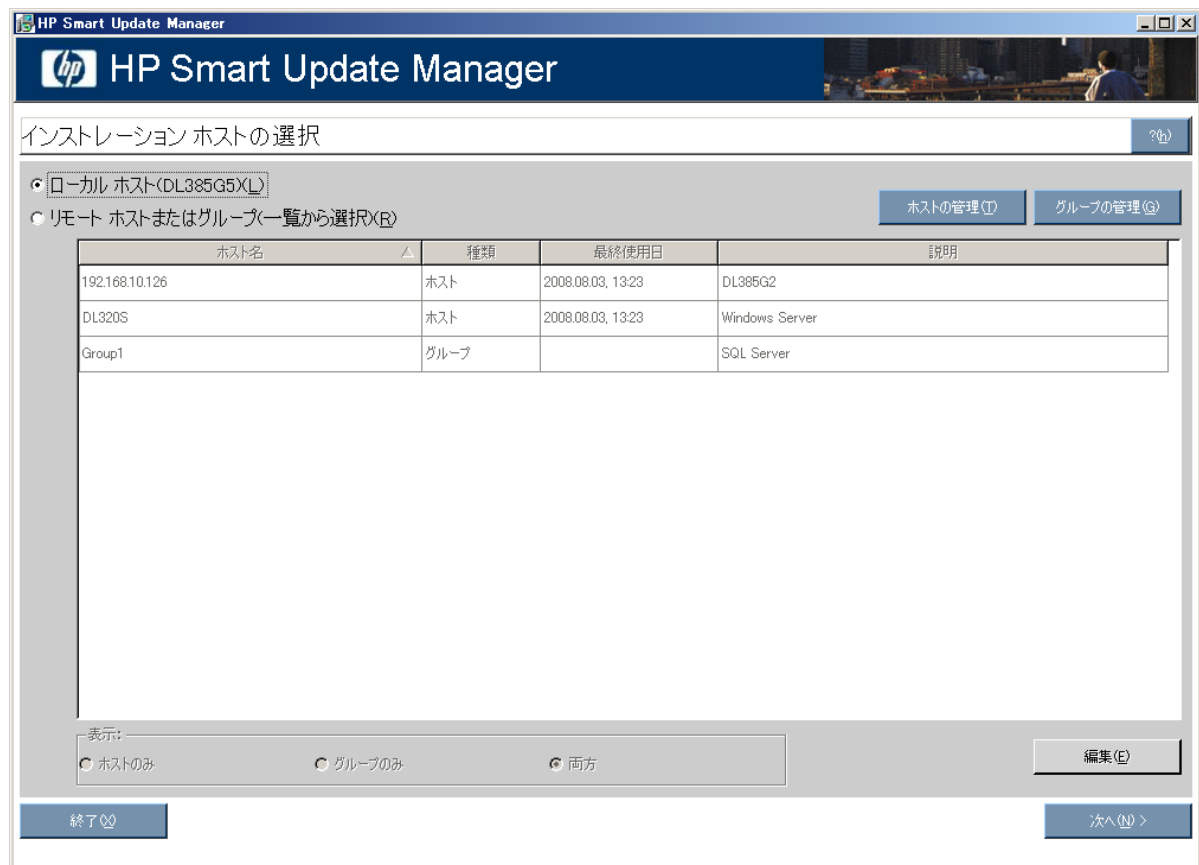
HP Smart Update Manager

HP Smart Update Manager

インストレーション ホストの選択

?(h)

ローカル ホスト(DL385G5)(L)

リモート ホストまたはグループ(一覧から選択)(R)

ホストの管理(T)

グループの管理(G)

| ホスト名 | 種類 | 最終使用日 | 説明 |
|---|---|---|---|
| 192.168.10.126 | ホスト | 2008.08.03, 13:23 | DL385G2 |
| DL320S | ホスト | 2008.08.03, 13:23 | Windows Server |
| Group1 | グループ | | SQL Server |

表示:

ホストのみ

グループのみ

両方

編集(E)

終了(X)

次へ(N) >